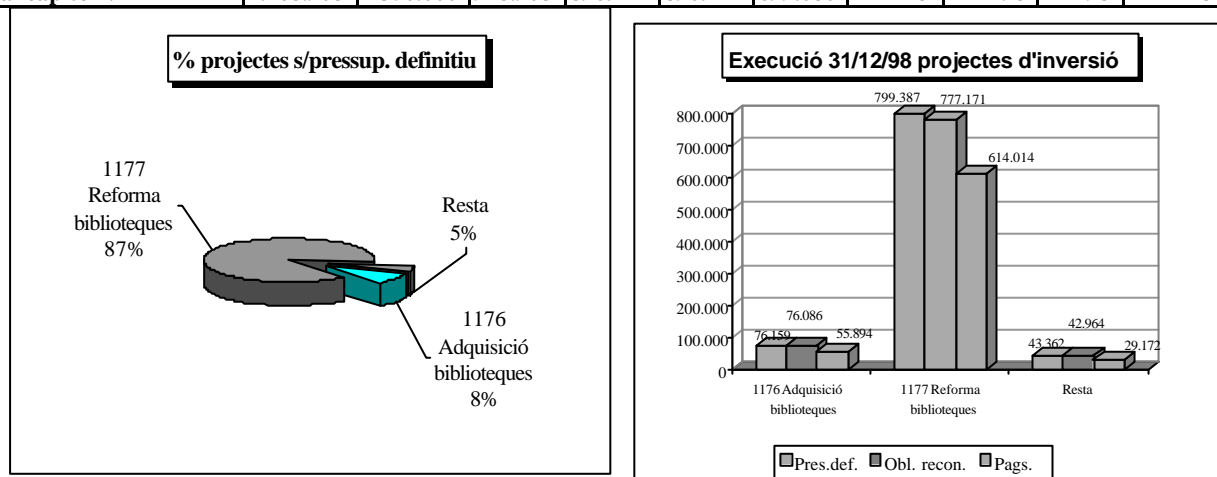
% projectes s/pressup. definitiu

1177 Reforma biblioteques 87%

Resta 5%

1176 Adquisició biblioteques 8%

Execució 31/12/98 projectes d'inversió

800.000
700.000
600.000
500.000
400.000
300.000
200.000
100.000
0

799.387
777.171
614.014
76.159
76.086
55.894
43.362
42.964
29.172

1176 Adquisició biblioteques
1177 Reforma biblioteques
Resta

Pres.def.
Obl. recon.
Pags.